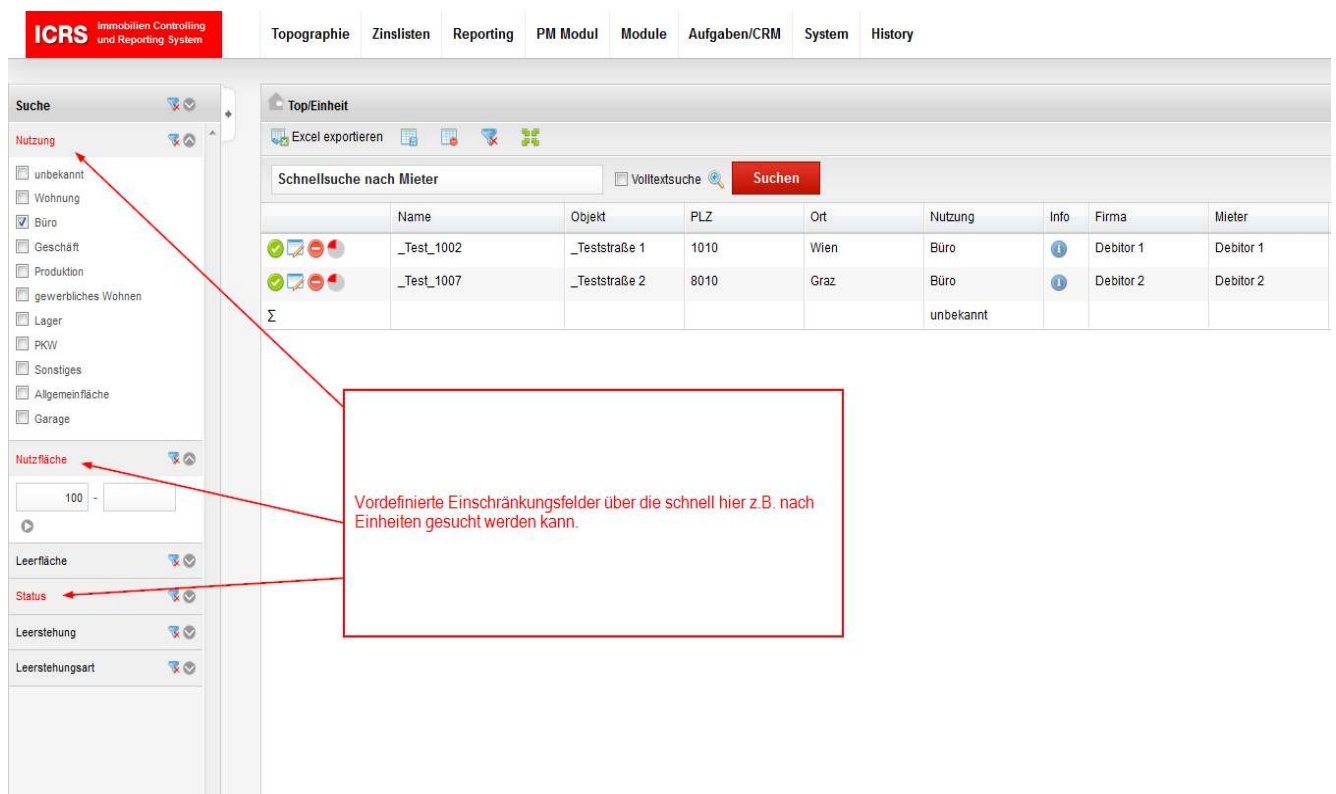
ICRS Immobilien Controlling und Reporting System

Topographie Zinslisten Reporting PM Modul Module Aufgaben/CRM System History

Suche

Nutzung

unbekannt
Wohnung
Büro
Geschäft
Produktion
gewerbliches Wohnen
Lager
PKW
Sonstiges
Allgemeinfläche
Garage

Nutzfläche

100 -

Leerfläche

Status

Leerstehung

Leerstehungsart

Top/Einheit

Excel exportieren

Schnellsuche nach Mieter

Volltextsuche

Suchen

| | Name | Objekt | PLZ | Ort | Nutzung | Info | Firma | Mieter |
|---|---|---|---|---|---|---|---|---|
| | _Test_1002 | _Teststraße 1 | 1010 | Wien | Büro | | Debitor 1 | Debitor 1 |
| | _Test_1007 | _Teststraße 2 | 8010 | Graz | Büro | | Debitor 2 | Debitor 2 |
| Σ | | | | | unbekannt | | | |

Vordefinierte Einschränkungsfelder über die schnell hier z.B. nach Einheiten gesucht werden kann.